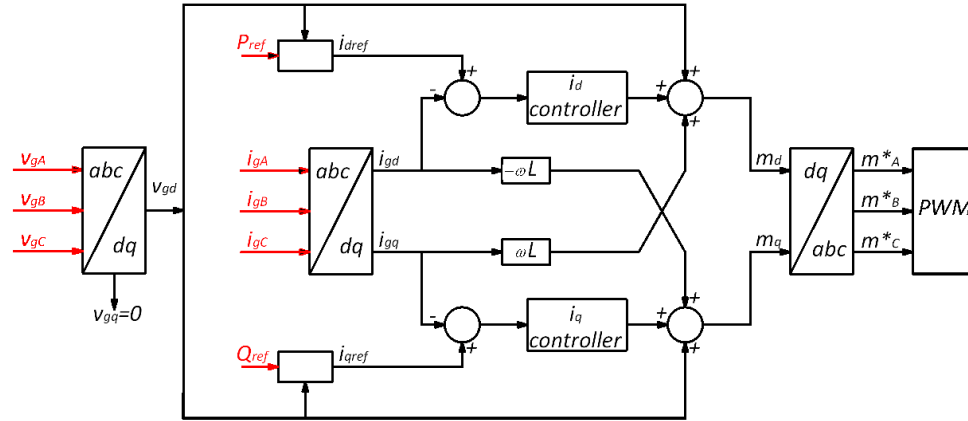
$P_{ref}$
$i_{dref}$
+
-
$i_d$ controller
+
+
+
$v_{gA}$
$v_{gB}$
$v_{gC}$
abc
dq
$v_{gd}$
$v_{gq}=0$
$i_{gA}$
$i_{gB}$
$i_{gC}$
abc
dq
$i_{gd}$
$i_{gq}$
$-\omega L$
$\omega L$
$m_d$
$m_q$
dq
abc
$m^*_A$
$m^*_B$
$m^*_C$
PWM
-
+
$i_q$ controller
+
+
+
$Q_{ref}$
$i_{qref}$